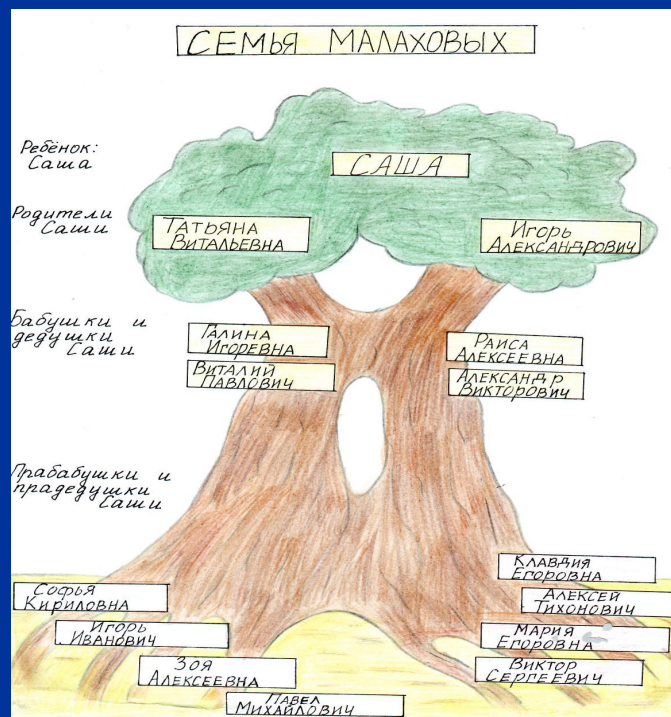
СЕМЬЯ МАЛАХОВЫХ

Ребёнок: Саша

САША

Родители Саши

ТАТЬЯНА ВИТАЛЬЕВНА

Игорь АЛЕКСАНДРОВИЧ

Бабушки и дедушки Саши

ГАЛИНА ИГОРЕВНА

ВИТАЛИЙ ПАВЛОВИЧ

РАИСА АЛЕКСЕЕВНА

АЛЕКСАНДР ВИКТОРОВИЧ

Прабабушки и прадедушки Саши

КЛАВДИЯ ЕГОРОВНА

АЛЕКСЕЙ ТИХОНОВИЧ

МАРИЯ ЕГОРОВНА

ВИКТОР СЕРГЕЕВИЧ

Софья КИРИЛОВНА

ИГОРЬ ИВАНОВИЧ

ЗОЯ АЛЕКСЕЕВНА

ПАВЕЛ МИХАЙЛОВИЧ